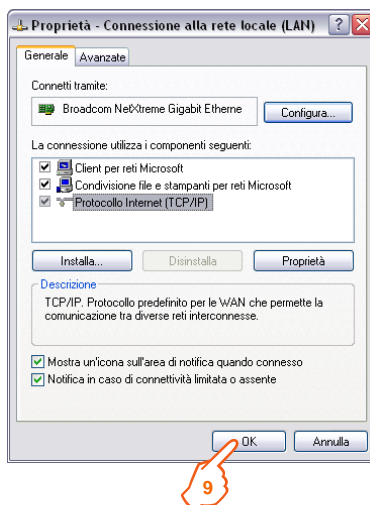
Proprietà - Connessione alla rete locale (LAN)

?

X

Generale

Avanzate

Connetti tramite:

Broadcom NetXtreme Gigabit Etherne

Configura...

La connessione utilizza i componenti seguenti:

Client per reti Microsoft

Condivisione file e stampanti per reti Microsoft

Protocollo Internet (TCP/IP)

Installa...

Disinstalla

Proprietà

Descrizione

TCP/IP. Protocollo predefinito per le WAN che permette la comunicazione tra diverse reti interconnesse.

Mostra un'icona sull'area di notifica quando connesso

Notifica in caso di connettività limitata o assente

OK

Annulla

9